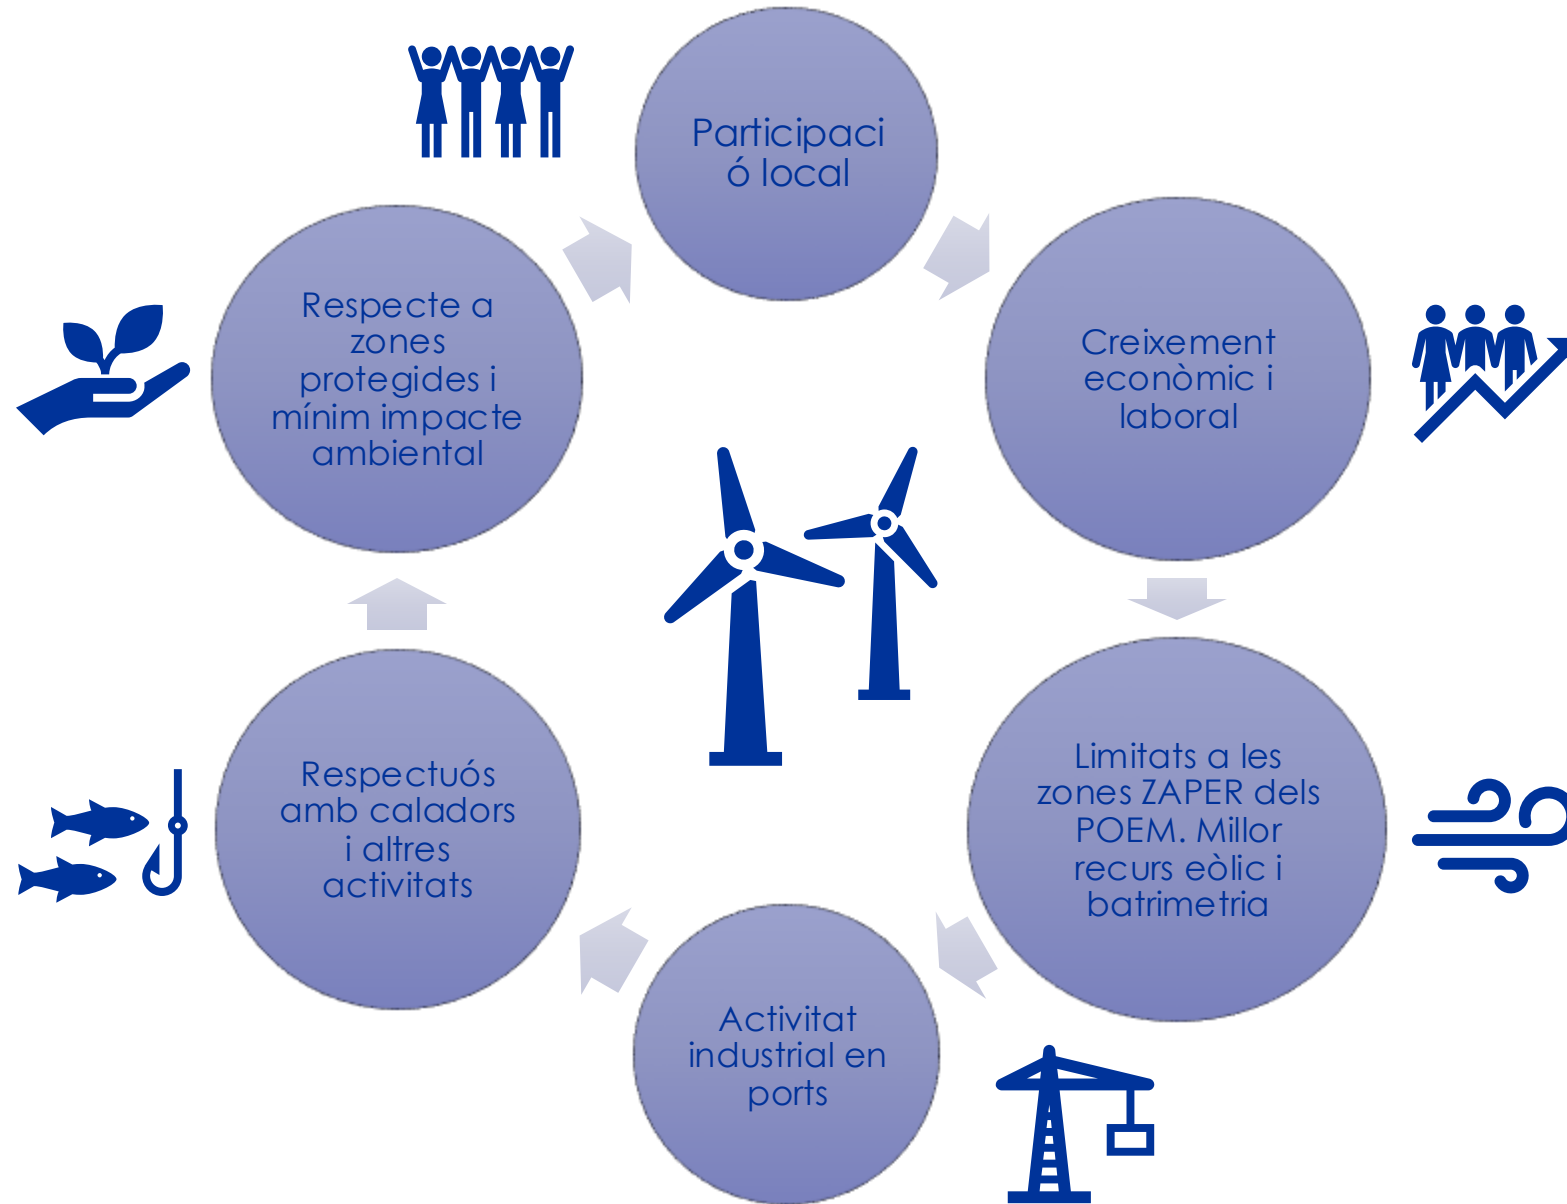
Participació local

Creixement econòmic i laboral

Limitats a les zones ZAPER dels POEM. Millor recurs eòlic i batrimetria

Activitat industrial en ports

Respectuós amb caladors i altres activitats

Respecte a zones protegides i mínim impacte ambiental